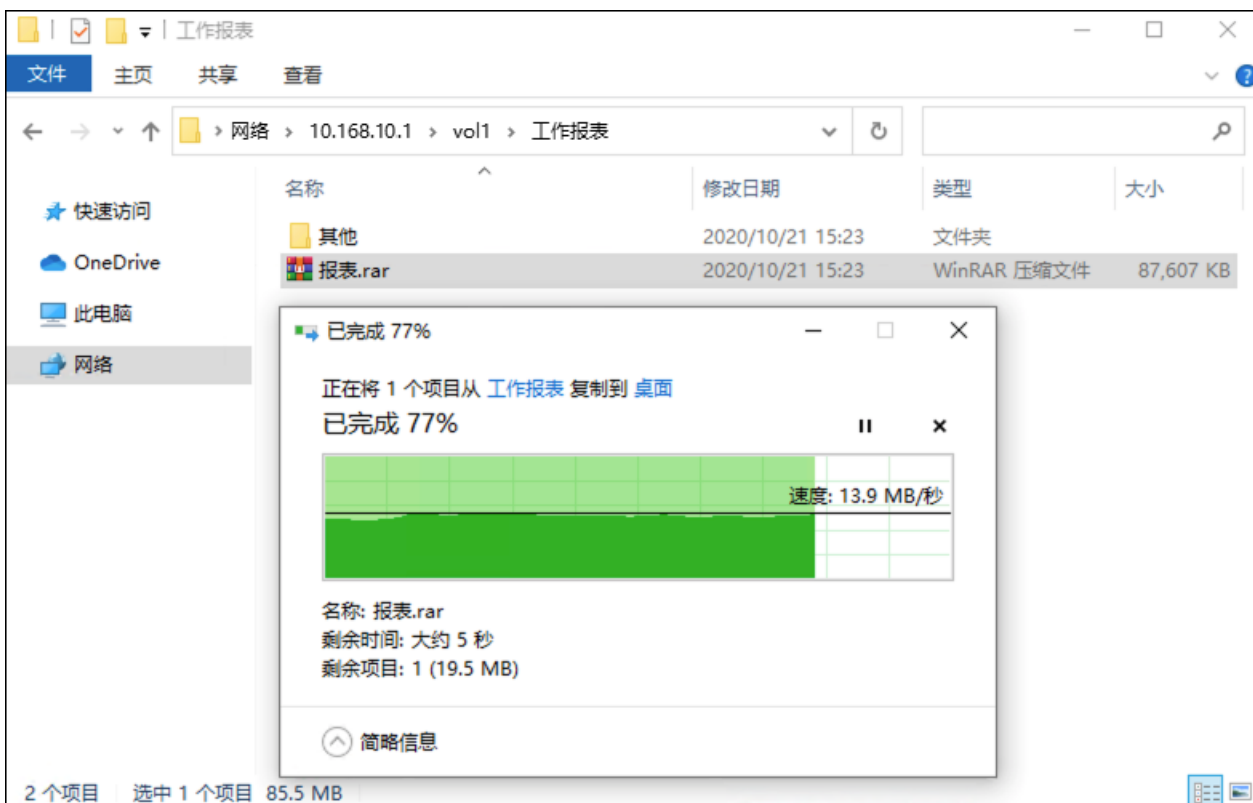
工作报表

文件 主页 共享 查看

网络 > 10.168.10.1 > vol1 > 工作报表

快速访问
OneDrive
此电脑
网络

| 名称 | 修改日期 | 类型 | 大小 |
|---|---|---|---|
| 其他 | 2020/10/21 15:23 | 文件夹 | |
| 报表.rar | 2020/10/21 15:23 | WinRAR 压缩文件 | 87,607 KB |

已完成 77%

正在将 1 个项目从 工作报表 复制到 桌面
已完成 77%

速度: 13.9 MB/秒

名称: 报表.rar
剩余时间: 大约 5 秒
剩余项目: 1 (19.5 MB)

简略信息

2 个项目 选中 1 个项目 85.5 MB